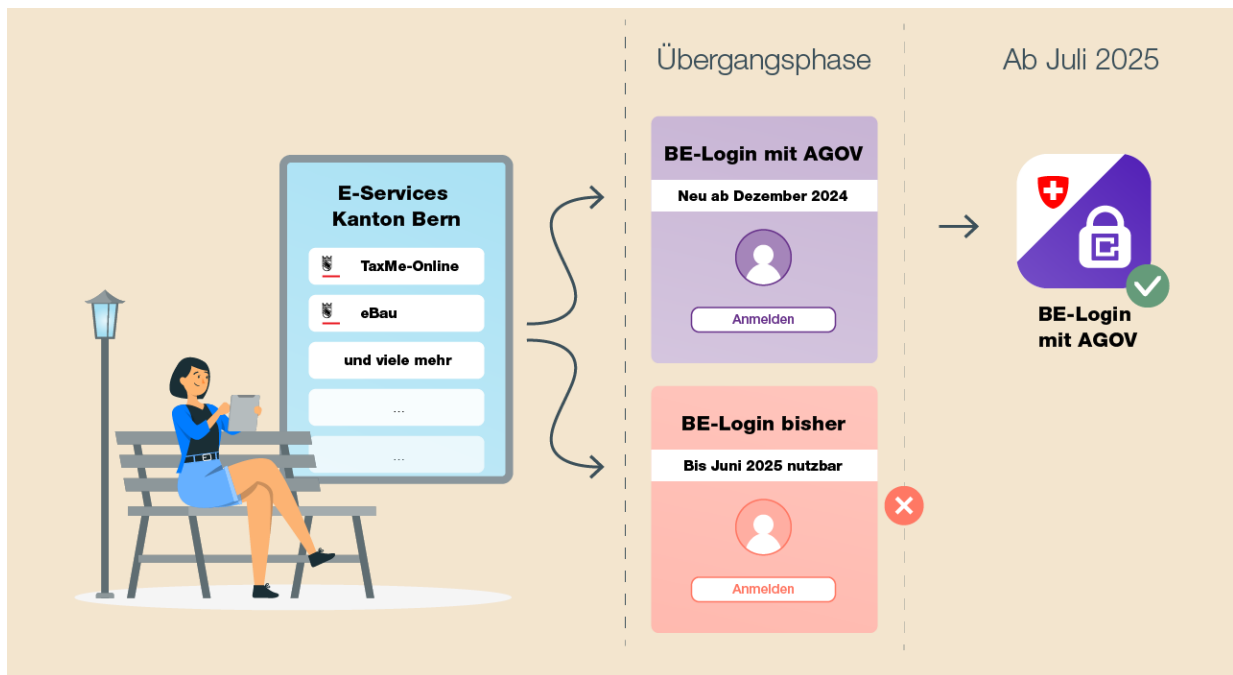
E-Services Kanton Bern

TaxMe-Online

eBau

und viele mehr

...

...

Übergangsphase

BE-Login mit AGOV

Neu ab Dezember 2024

Anmelden

BE-Login bisher

Bis Juni 2025 nutzbar

Anmelden

Ab Juli 2025

BE-Login mit AGOV